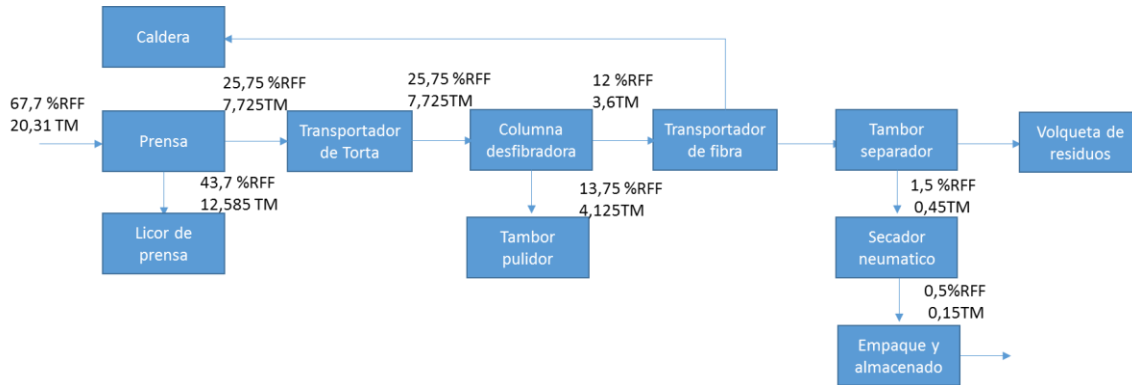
Caldera

67,7 %RFF
20,31 TM

Prensa

25,75 %RFF
7,725TM

43,7 %RFF
12,585 TM

Licor de prensa

Transportador de Torta

25,75 %RFF
7,725TM

Columna desfibradora

13,75 %RFF
4,125TM

Tambor pulidor

12 %RFF
3,6TM

Transportador de fibra

Tambor separador

1,5 %RFF
0,45TM

Secador neumatico

0,5%RFF
0,15TM

Empaque y almacenado

Volqueta de residuos